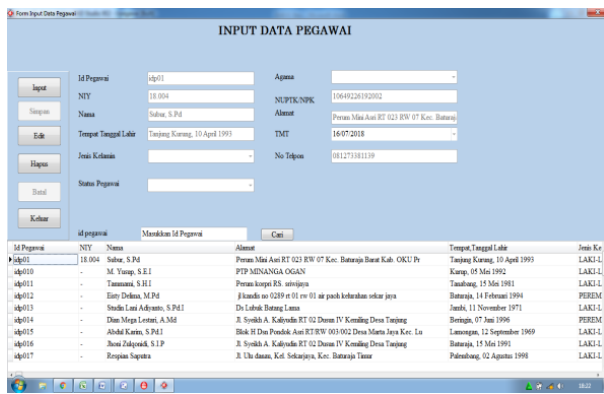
Form Input Data Pegawai

INPUT DATA PEGAWAI

Input

Simpan

Edit

Hapus

Batal

Keluar

Id Pegawai: idp01
NIY: 18.004
Nama: Subur, S.Pd
Tempat Tanggal Lahir: Tanjung Kurung, 10 April 1993
Jenis Kelamin:
Status Pegawai:

Agama:
NUPTK/NPK: 10649226192002
Alamat: Perum Mini Asri RT 023 RW 07 Kec. Baturaja
TMT: 16/07/2018
No Telpon: 081273381139

id pegawai: Masukkan Id Pegawai
Cari

| Id Pegawai | NIY | Nama | Alamat | Tempat,Tanggal Lahir | Jenis Ke |
|---|---|---|---|---|---|
| idp01 | 18.004 | Subur, S.Pd | Perum Mini Asri RT 023 RW 07 Kec. Baturaja Barat Kab. OKU Pr | Tanjung Kurung, 10 April 1993 | LAKI-L |
| idp010 | - | M. Yusup, S.E.I | PTP MINANGA OGAN | Kurup, 05 Mei 1992 | LAKI-L |
| idp011 | - | Tamnami, S.H.I | Perum korpri RS. sriwijaya | Tanabang, 15 Mei 1981 | LAKI-L |
| idp012 | - | Eisty Delima, M.Pd | jl.kandis no 0289 rt 01 rw 01 air paoh kelurahan sekar jaya | Baturaja, 14 Februari 1994 | PEREM |
| idp013 | - | Studin Lani Adiyanto, S.Pd.I | Ds Lubuk Batang Lama | Jambi, 11 November 1971 | LAKI-L |
| idp014 | - | Dian Mega Lestari, A.Md | Jl. Syeikh A. Kaliyudin RT 02 Dusun IV Kemiling Desa Tanjung | Beringin, 07 Juni 1996 | PEREM |
| idp015 | - | Abdul Karim, S.Pd.I | Blok H Dan Pondok Asri RT/RW 003/002 Desa Marta Jaya Kec. Lu | Lamongan, 12 September 1969 | LAKI-L |
| idp016 | - | Jhoni Zulqoidi, S.I.P | Jl. Syeikh A. Kaliyudin RT 02 Dusun IV Kemiling Desa Tanjung | Baturaja, 15 Mei 1991 | LAKI-L |
| idp017 | - | Respian Saputra | Jl. Ulu danau, Kel. Sekarjaya, Kec. Baturaja Timur | Palembang, 02 Agustus 1998 | LAKI-L |

18:22